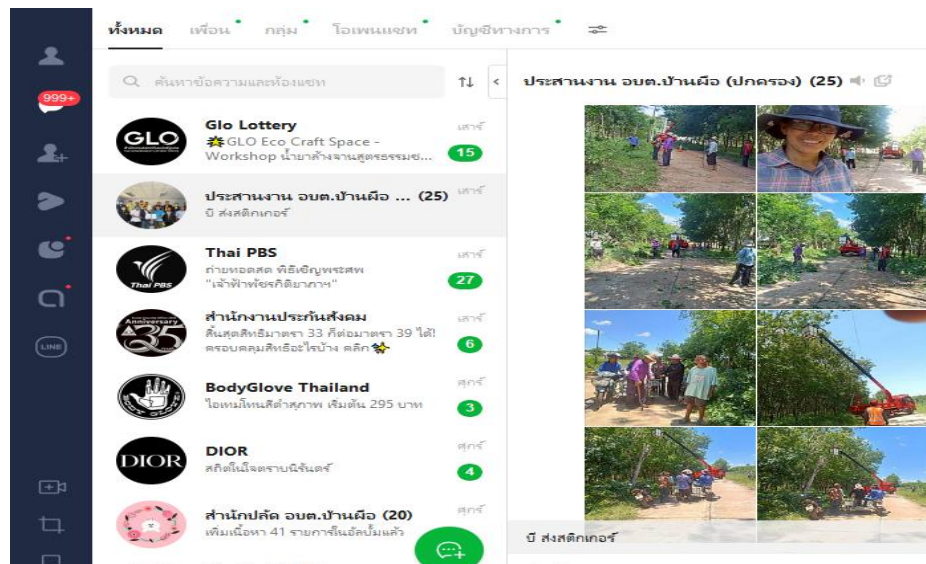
999+

LINE

ทั้งหมด เพื่อน กลุ่ม โอเพนแชท บัญชีทางการ

ค้นหาข้อความและห้องแชท

GLO Lottery
GLO Eco Craft Space - Workshop น้ำยาล้างจานสูตรธรรมช...
เสาร์
15

ประสานงาน อบต.ป้านผือ ... (25)
บี ส่งสติกเกอร์
เสาร์

Thai PBS
ถ่ายทอดสด พิธีเชิญพระศพ "เจ้าฟ้าพัชรกิติยาภา"
เสาร์
27

สำนักงานประกันสังคม
สิ้นสุดสิทธิมาตรา 33 ก็ต่อมาตรา 39 ได้! ครอบคลุมสิทธิอะไรบ้าง คลิก
เสาร์
6

BodyGlove Thailand
ไอเทมโหนดีต่อสุขภาพ เริ่มต้น 295 บาท
ศุกร์
3

DIOR
สติกเกอร์โจตราบบิรินต์
ศุกร์
4

สำนักปลัด อบต.ป้านผือ (20)
เพิ่มเนื้อหา 41 รายการในอัลบั้มแล้ว
ศุกร์

ประสานงาน อบต.ป้านผือ (ปกครอง) (25)

บี ส่งสติกเกอร์